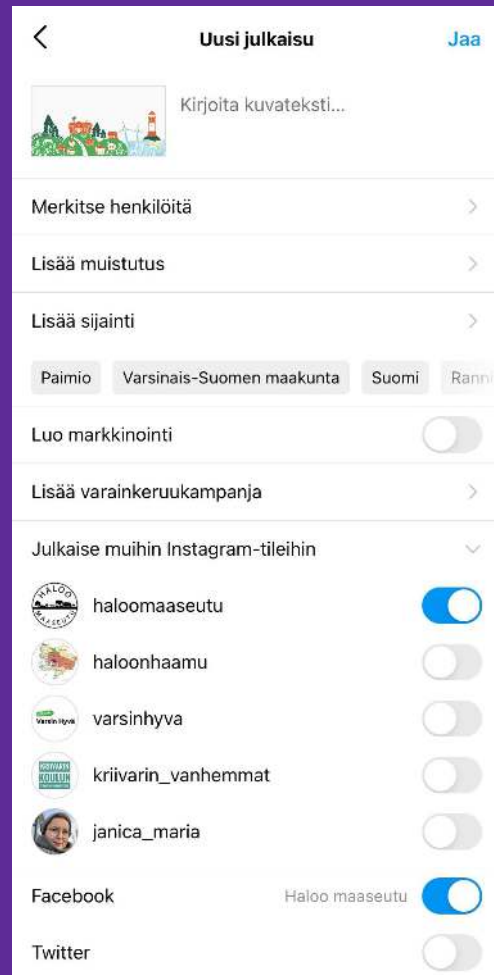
Uusi julkaisu

Jaa

Kirjoita kuvateksti...

Merkitse henkilöitä

Lisää muistutus

Lisää sijainti

Paimio

Varsinais-Suomen maakunta

Suomi

Ranni

Luo markkinointi

Lisää varainkeruukampanja

Julkaise muihin Instagram-tileihin

haloomaaseutu

haloonhaamu

varsinhyva

kriivarin_vanhemmat

janica_maria

Facebook

Haloo maaseutu

Twitter